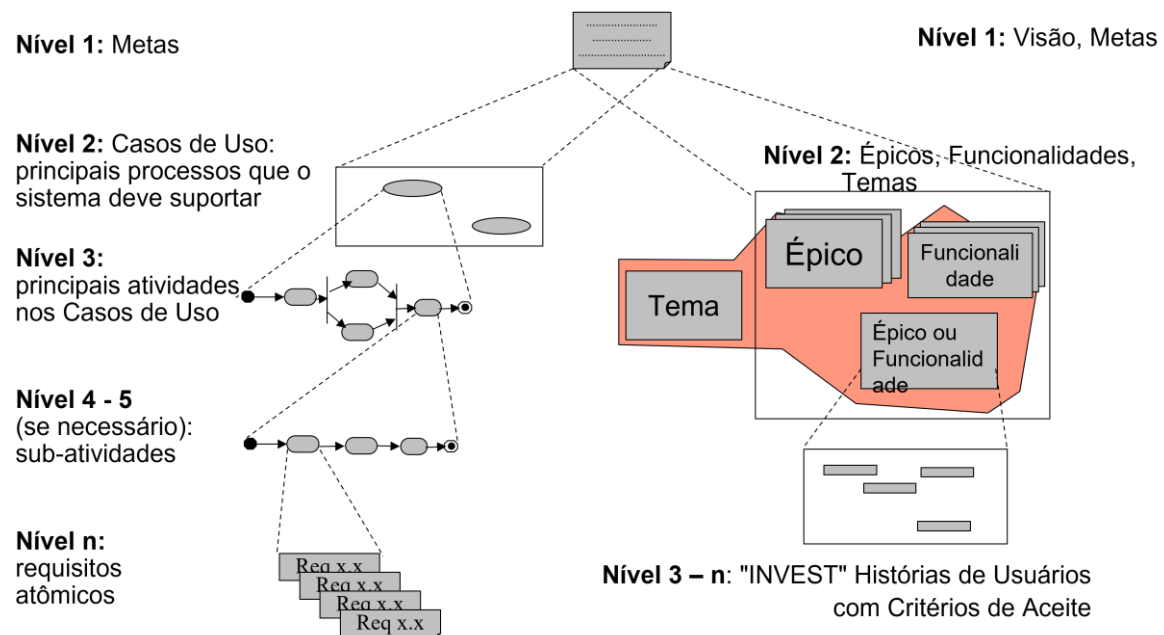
**Nível 1:** Metas

**Nível 1:** Visão, Metas

**Nível 2:** Casos de Uso: principais processos que o sistema deve suportar

**Nível 2:** Épicos, Funcionalidades, Temas

**Nível 3:** principais atividades nos Casos de Uso

Épico

Funcionalidade

Tema

Épico ou Funcionalidade

**Nível 4 - 5** (se necessário): sub-atividades

**Nível n:** requisitos atômicos

Req x.x
Req x.x
Req x.x
Req x.x

**Nível 3 – n**: "INVEST" Histórias de Usuários com Critérios de Aceite